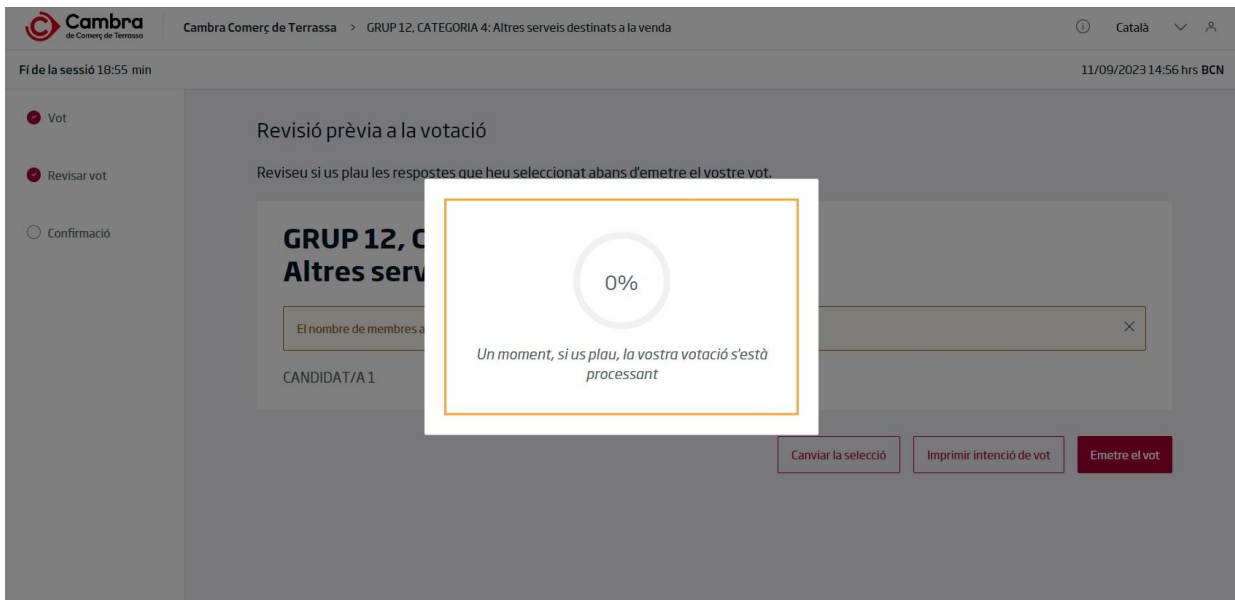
Cambra
de Comerç de Terrassa

Cambra Comerç de Terrassa > GRUP 12, CATEGORIA 4: Altres serveis destinats a la venda

Català

Fi de la sessió 18:55 min

11/09/2023 14:56 hrs BCN

Vot

Revisar vot

Confirmació

Revisió prèvia a la votació

Reviseu si us plau les respostes que heu seleccionat abans d'emetre el vostre vot.

GRUP 12, C
Altres serv

El nombre de membres a

CANDIDAT/A 1

0%

Un moment, si us plau, la vostra votació s'està processant

Canviar la selecció

Imprimir intenció de vot

Emetre el vot